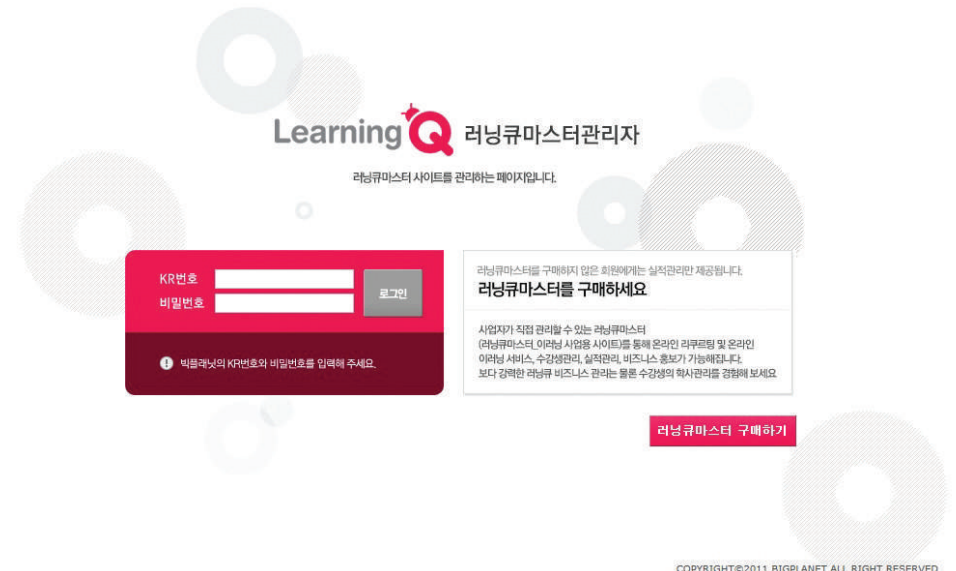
LearningQ 러닝큐마스터관리자

러닝큐마스터 사이트를 관리하는 페이지입니다.

KR번호
비밀번호
로그인

빅플래닛의 KR번호와 비밀번호를 입력해 주세요.

러닝큐마스터를 구매하지 않은 회원에게는 실적관리만 제공됩니다.
러닝큐마스터를 구매하세요

사업자가 직접 관리할 수 있는 러닝큐마스터 (러닝큐마스터_이러닝 사업용 사이트)를 통해 온라인 리쿠르팅 및 온라인 이러닝 서비스, 수강생관리, 실적관리, 비즈니스 홍보가 가능해집니다. 보다 강력한 러닝큐 비즈니스 관리는 물론 수강생의 학사관리를 경험해 보세요.

러닝큐마스터 구매하기

COPYRIGHT©2011 BIGPLANET ALL RIGHT RESERVED